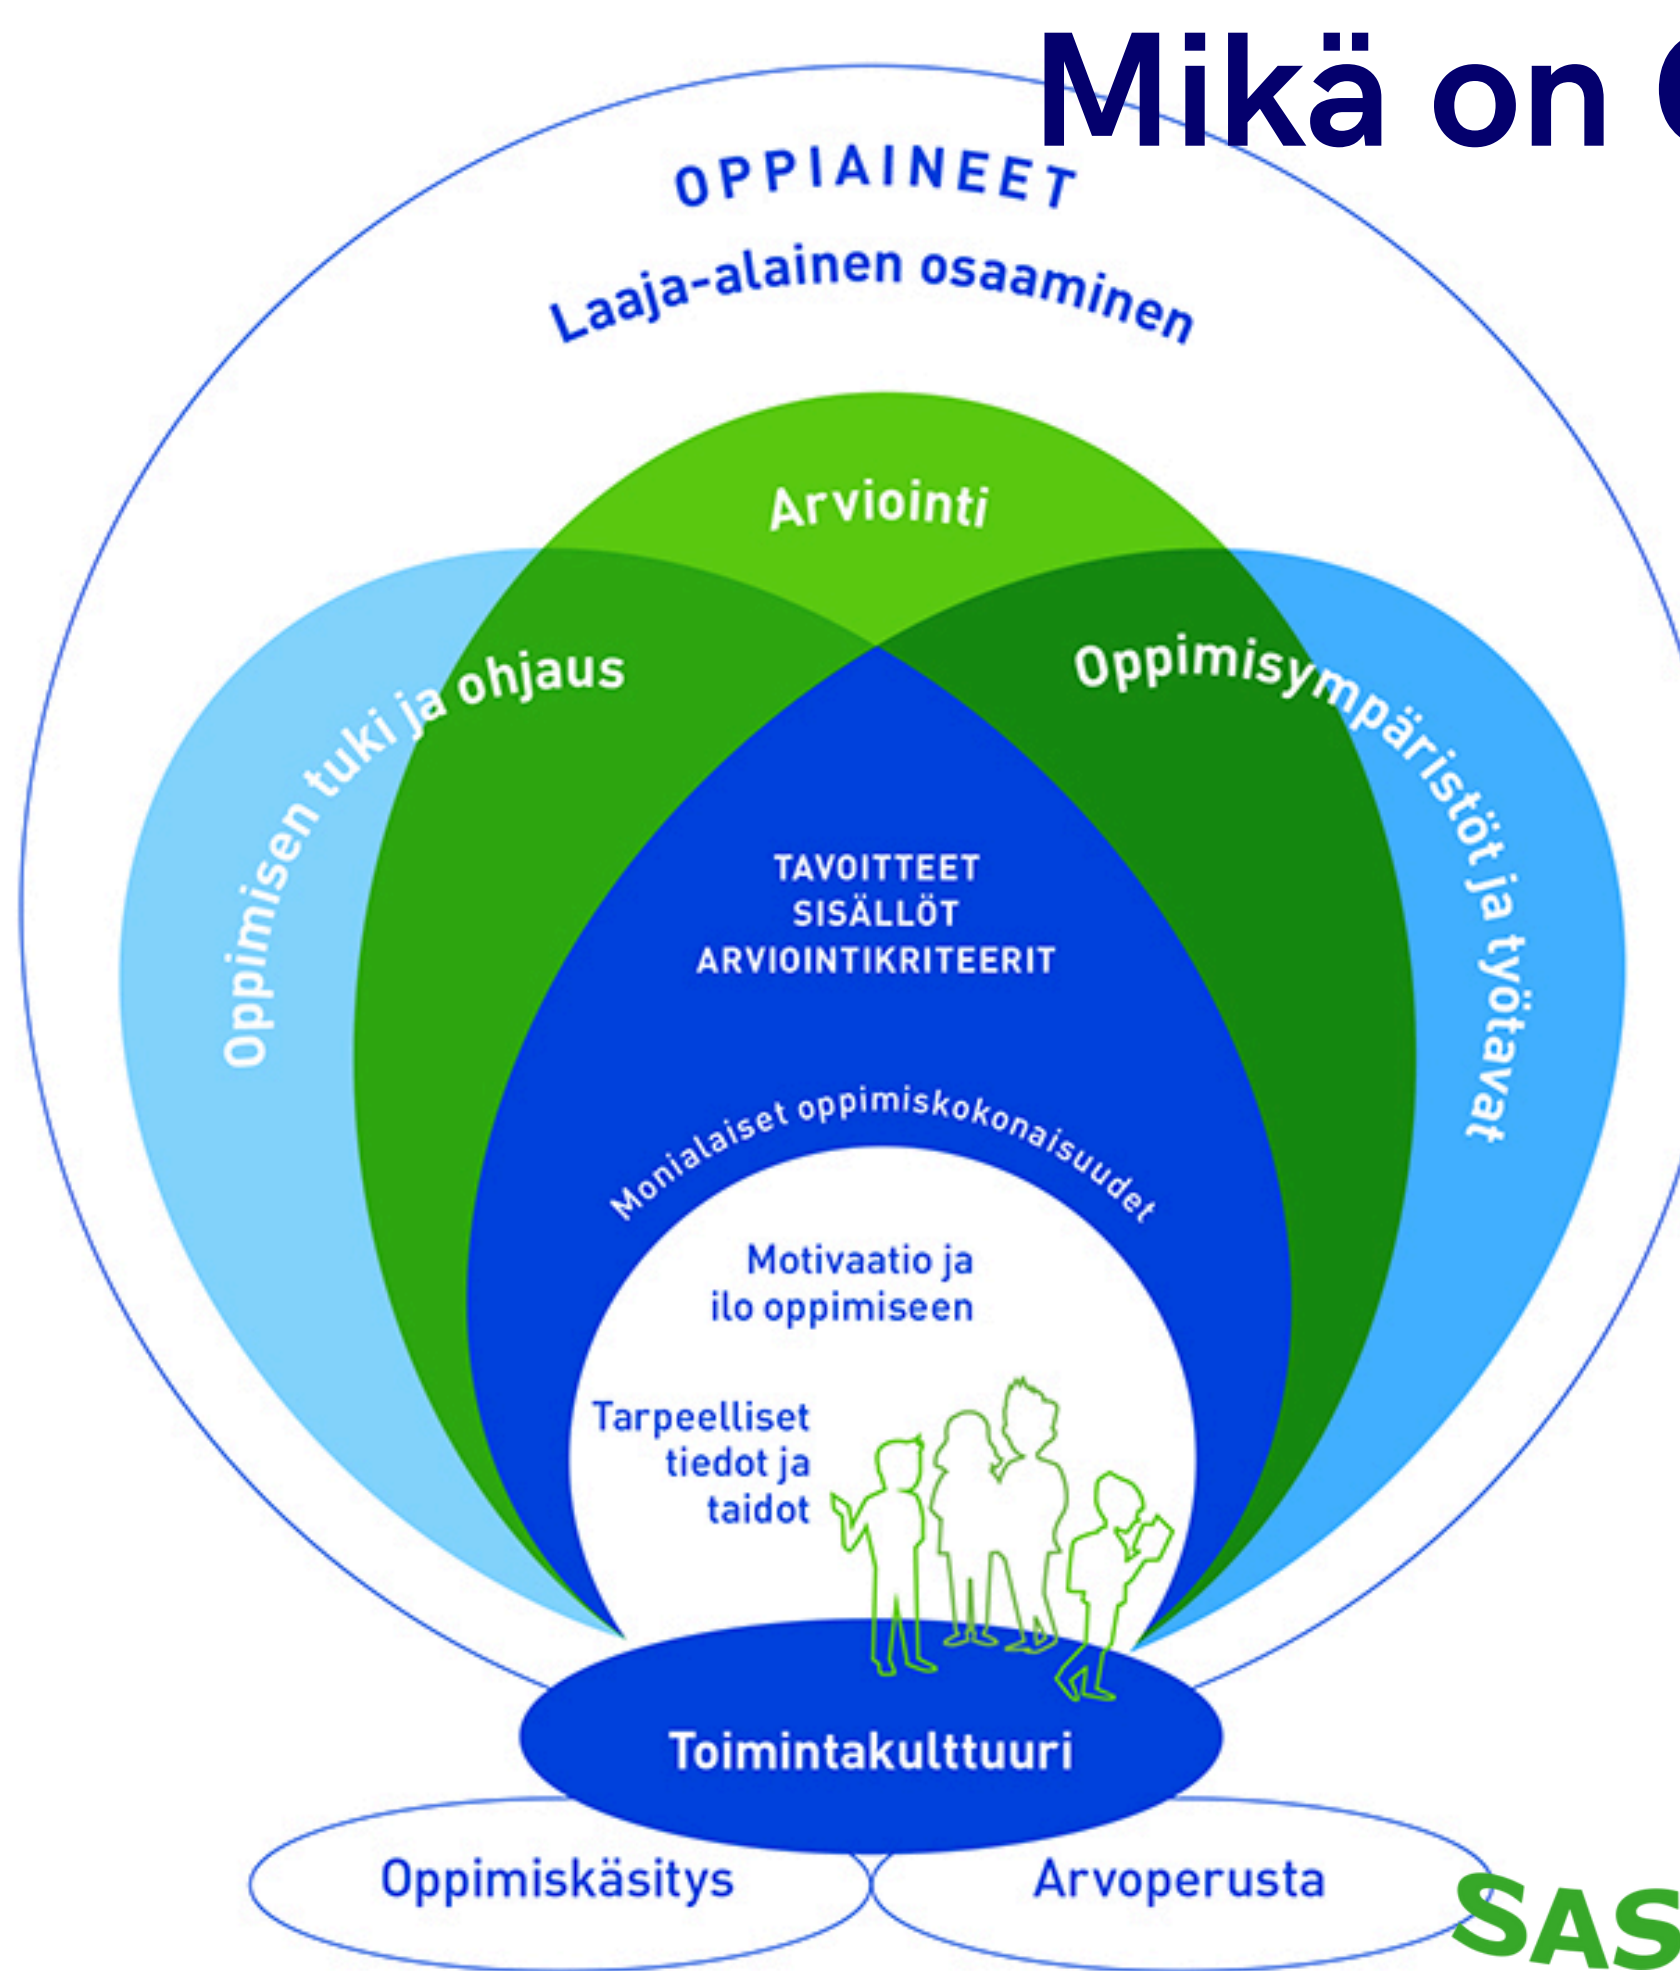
Mikä on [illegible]

OPPIAINEET

Laaja-alainen osaaminen

Arviointi

Oppimisen tuki ja ohjaus

Oppimisympäristöt ja työtavat

TAVOITTEET
SISÄLLÖT
ARVIOINTIKRITEERIT

Monialaiset oppimiskokonaisuudet

Motivaatio ja ilo oppimiseen

Tarpeelliset tiedot ja taidot

Toimintakulttuuri

Oppimiskäsitys

Arvoperusta

SAS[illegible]